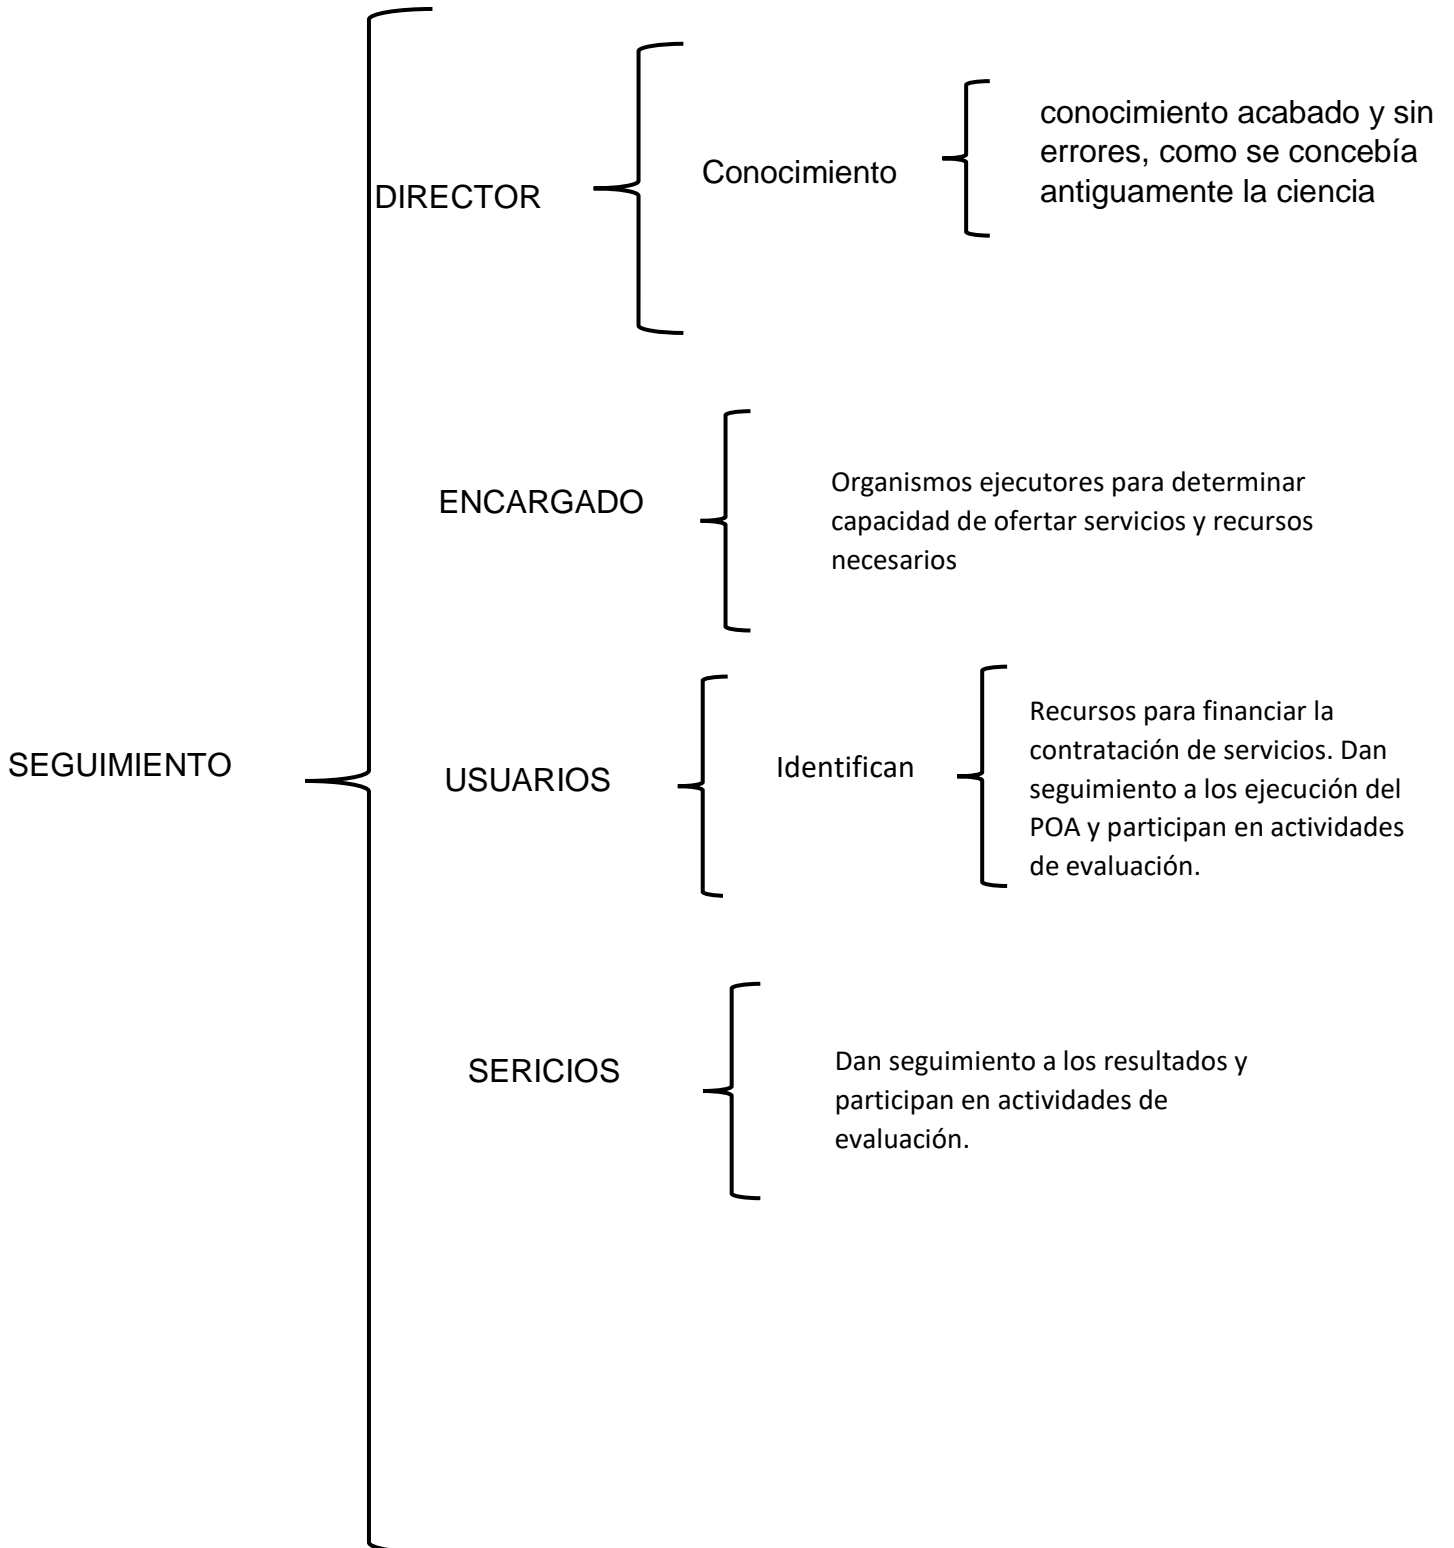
SEGUIMIENTO

DIRECTOR

Conocimiento

conocimiento acabado y sin errores, como se concebía antiguamente la ciencia

ENCARGADO

Organismos ejecutores para determinar capacidad de ofertar servicios y recursos necesarios

USUARIOS

Identifican

Recursos para financiar la contratación de servicios. Dan seguimiento a los ejecución del POA y participan en actividades de evaluación.

SERICIOS

Dan seguimiento a los resultados y participan en actividades de evaluación.